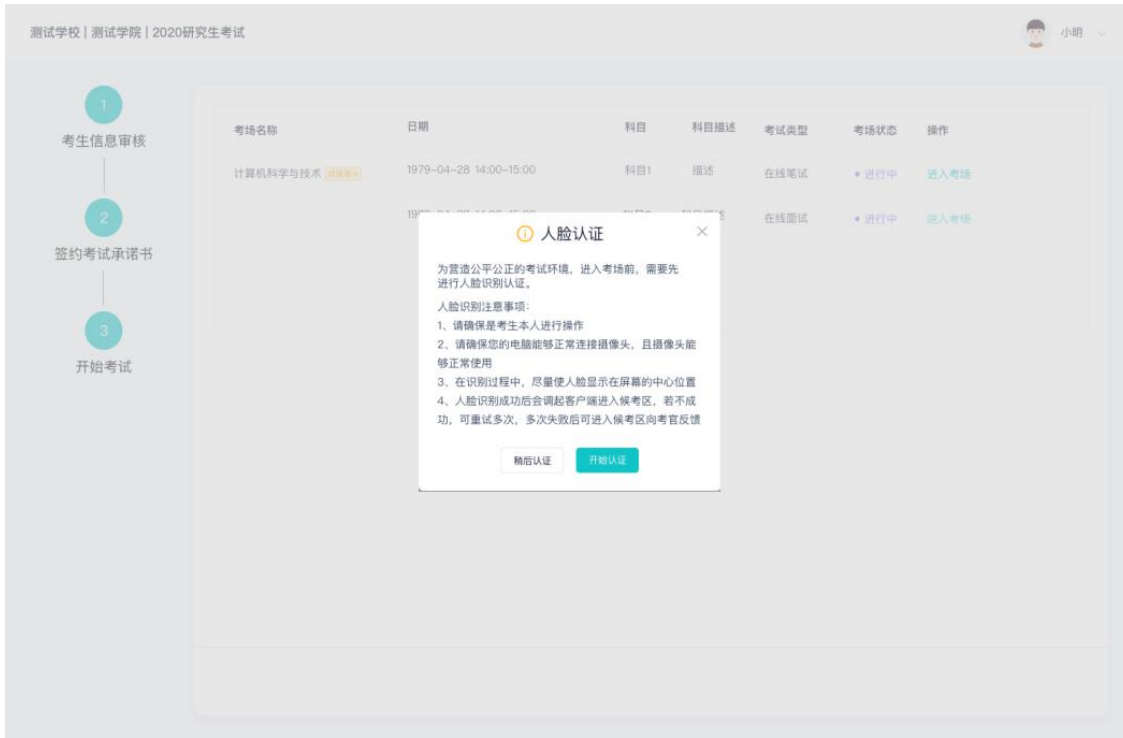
测试学校 | 测试学院 | 2020研究生考试

小明

1
考生信息审核

2
签约考试承诺书

3
开始考试

| 考场名称 | 日期 | 科目 | 科目描述 | 考试类型 | 考场状态 | 操作 |
|---|---|---|---|---|---|---|
| 计算机科学与技术 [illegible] | 1979-04-28 14:00-15:00 | 科目1 | 描述 | 在线笔试 | • 进行中 | 进入考场 |
| | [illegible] | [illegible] | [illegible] | 在线面试 | • 进行中 | 进入考场 |

人脸认证

为营造公平公正的考试环境，进入考场前，需要先进行人脸识别认证。

人脸识别注意事项：
1、请确保是考生本人进行操作
2、请确保您的电脑能够正常连接摄像头，且摄像头能够正常使用
3、在识别过程中，尽量使人脸显示在屏幕的中心位置
4、人脸识别成功后会调起客户端进入候考区，若不成功，可重试多次，多次失败后可进入候考区向考官反馈

稍后认证
开始认证